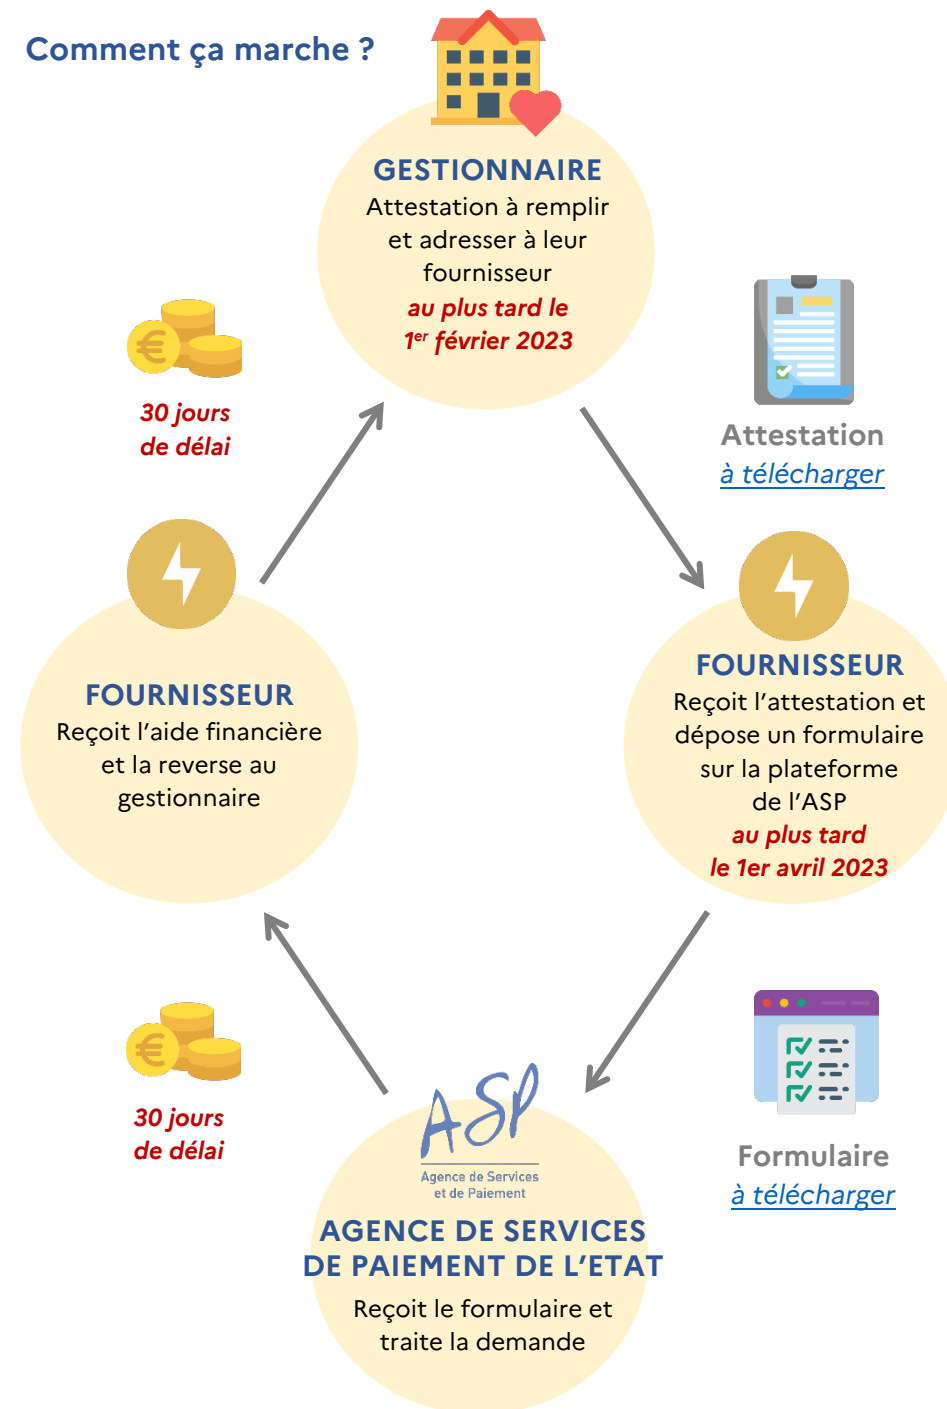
Comment ça marche ?

GESTIONNAIRE
Attestation à remplir et adresser à leur fournisseur
au plus tard le $1^{er}$ février 2023

Attestation
à télécharger

FOURNISSEUR
Reçoit l'attestation et dépose un formulaire sur la plateforme de l'ASP
au plus tard le 1er avril 2023

Formulaire
à télécharger

ASP
Agence de Services et de Paiement

AGENCE DE SERVICES DE PAIEMENT DE L'ETAT
Reçoit le formulaire et traite la demande

30 jours de délai

FOURNISSEUR
Reçoit l'aide financière et la reverse au gestionnaire

30 jours de délai